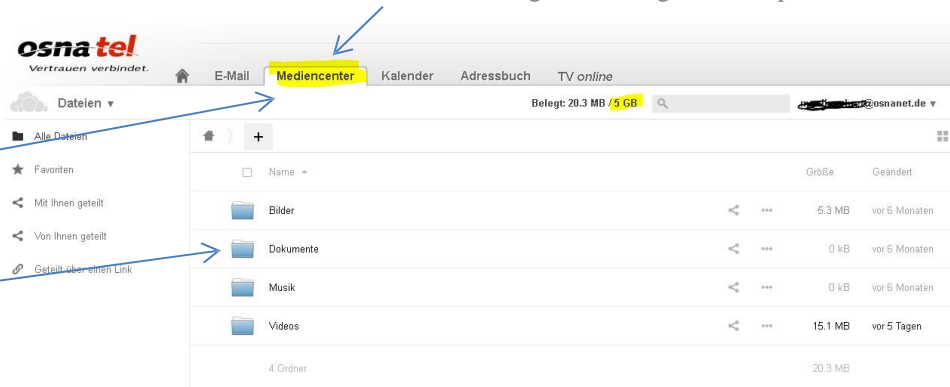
osnatel
Vertrauen verbindet.

E-Mail Mediencenter Kalender Adressbuch TV online

Dateien ▾

Belegt: 20.3 MB / 5 GB

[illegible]@osnanet.de ▾

Alle Dateien
Favoriten
Mit Ihnen geteilt
Von Ihnen geteilt
Geteilt über einen Link

+

| Name ▲ | Größe | Geändert |
|---|---|---|
| Bilder | 5.3 MB | vor 6 Monaten |
| Dokumente | 0 kB | vor 6 Monaten |
| Musik | 0 kB | vor 6 Monaten |
| Videos | 15.1 MB | vor 5 Tagen |
| 4 Ordner | 20.3 MB | |